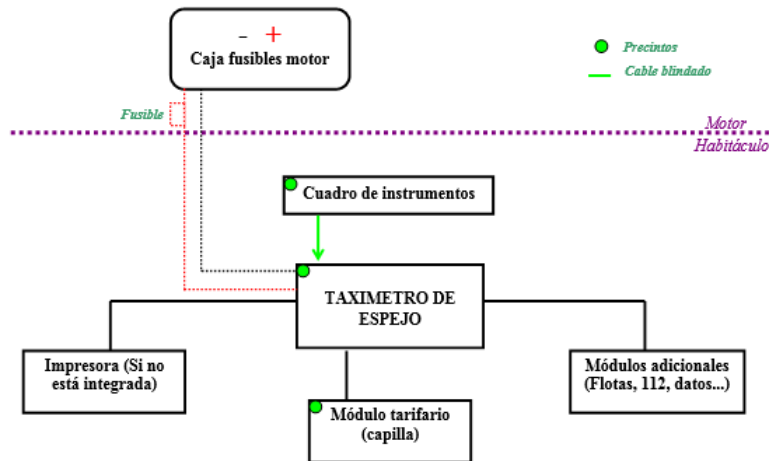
- +
Caja fusibles motor

Precintos
Cable blindado

Fusible

Motor
Habitáculo

Cuadro de instrumentos

TAXIMETRO DE ESPEJO

Impresora (Si no está integrada)

Módulos adicionales (Flotas, 112, datos...)

Módulo tarifario (capilla)